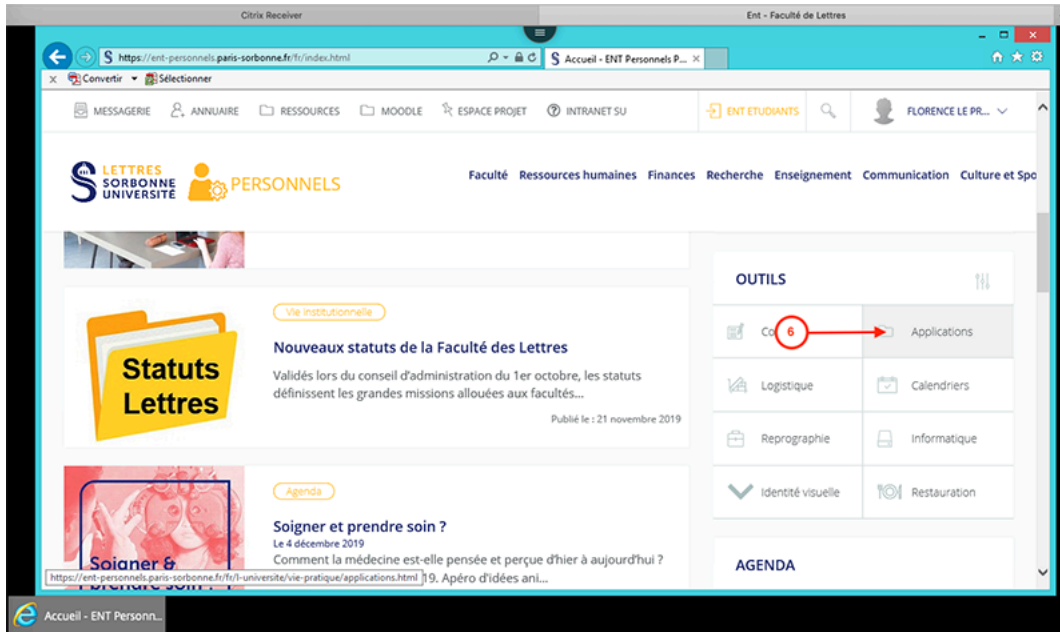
Citrix Receiver

Ent - Faculté de Lettres

https://ent-personnels.paris-sorbonne.fr/fr/index.html

Accueil - ENT Personnels P...

Convertir Sélectionner

MESSAGERIE ANNUAIRE RESSOURCES MOODLE ESPACE PROJET INTRANET SU

ENT ETUDIANTS

FLORENCE LE PR...

LETTRES SORBONNE UNIVERSITÉ PERSONNELS

Faculté Ressources humaines Finances Recherche Enseignement Communication Culture et Spo

Vie institutionnelle

Statuts Lettres

Nouveaux statuts de la Faculté des Lettres

Validés lors du conseil d'administration du 1er octobre, les statuts définissent les grandes missions allouées aux facultés...

Publié le : 21 novembre 2019

Agenda

Soigner & prendre soin

Soigner et prendre soin ?

Le 4 décembre 2019

Comment la médecine est-elle pensée et perçue d'hier à aujourd'hui ?

https://ent-personnels.paris-sorbonne.fr/fr/l-universite/vie-pratique/applications.html 19. Apéro d'idées ani...

OUTILS

Co 6

Applications

Logistique

Calendriers

Reprographie

Informatique

Identité visuelle

Restauration

AGENDA

Accueil - ENT Personn...